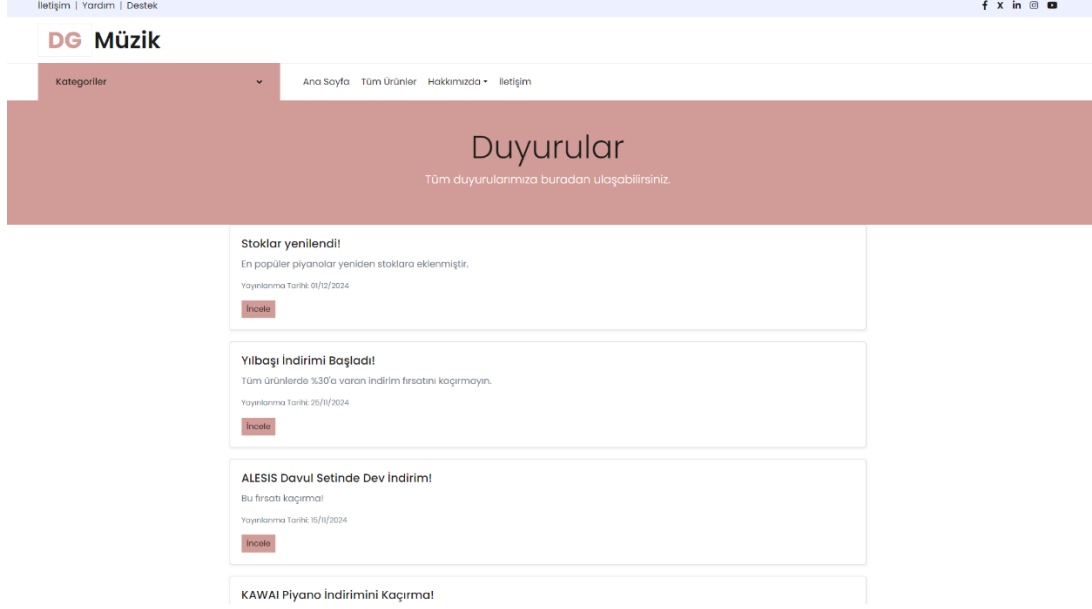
İletişim | Yardım | Destek

DG Müzik

Kategoriler

Ana Sayfa Tüm Ürünler Hakkımızda İletişim

Duyurular

Tüm duyurularımıza buradan ulaşabilirsiniz.

Stoklar yenilendi!

En popüler piyanolar yeniden stoklara eklenmiştir.

Yayınlanma Tarihi: 01/12/2024

İncele

Yılbaşı İndirimi Başladı!

Tüm ürünlerde %30'a varan indirim fırsatını kaçırmayın.

Yayınlanma Tarihi: 25/11/2024

İncele

ALESIS Davul Setinde Dev İndirim!

Bu fırsatı kaçırma!

Yayınlanma Tarihi: 15/11/2024

İncele

KAWAI Piyano İndirimini Kaçırma!